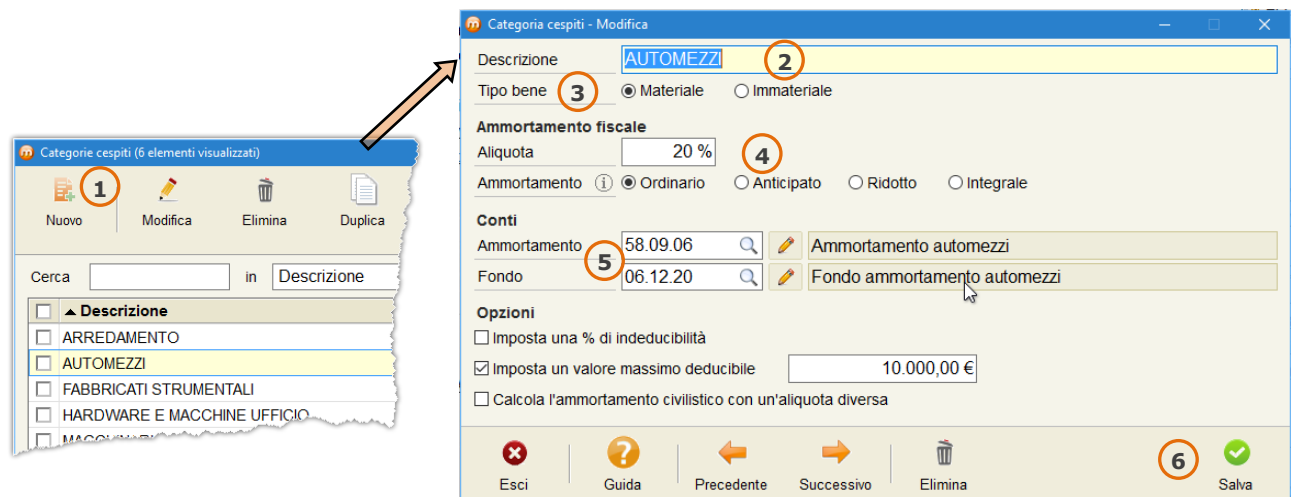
Categorie cespiti (6 elementi visualizzati)

1

Nuovo

Modifica

Elimina

Duplica

Cerca

in

Descrizione

| | ▲ Descrizione |
|---|---|
| ☐ | ARREDAMENTO |
| ☐ | AUTOMEZZI |
| ☐ | FABBRICATI STRUMENTALI |
| ☐ | HARDWARE E MACCHINE UFFICIO |
| ☐ | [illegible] |

Categoria cespiti - Modifica

Descrizione AUTOMEZZI 2

Tipo bene 3 ◉ Materiale ○ Immateriale

Ammortamento fiscale

Aliquota 20 % 4

Ammortamento ⓘ ◉ Ordinario ○ Anticipato ○ Ridotto ○ Integrale

Conti

Ammortamento 58.09.06 Ammortamento automezzi

5

Fondo 06.12.20 Fondo ammortamento automezzi

Opzioni

☐ Imposta una % di indeducibilità

☑ Imposta un valore massimo deducibile 10.000,00 €

☐ Calcola l'ammortamento civilistico con un'aliquota diversa

Esci

Guida

Precedente

Successivo

Elimina

6

Salva